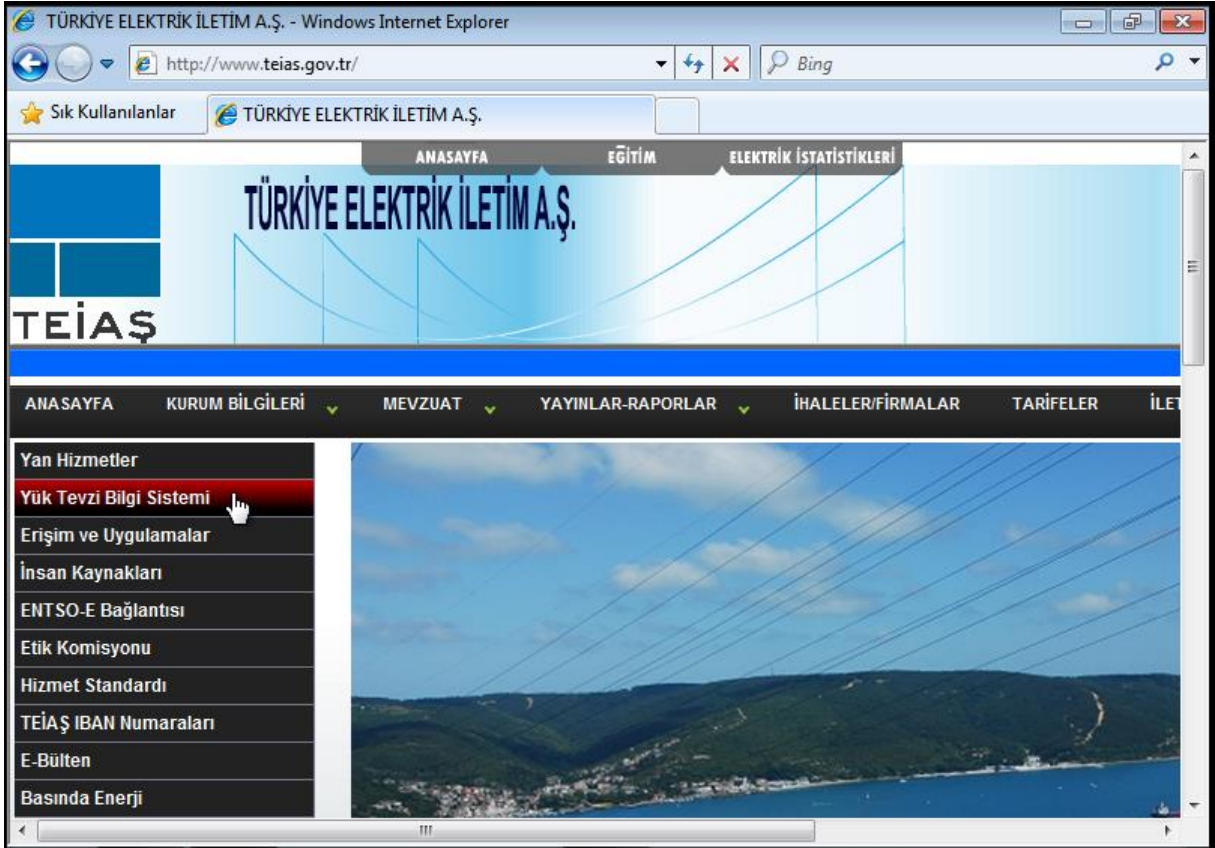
TÜRKİYE ELEKTRİK İLETİM A.Ş. - Windows Internet Explorer

http://www.teias.gov.tr/

Bing

Sık Kullanılanlar

TÜRKİYE ELEKTRİK İLETİM A.Ş.

ANASAYFA EĞİTİM ELEKTRİK İSTATİSTİKLERİ

TÜRKİYE ELEKTRİK İLETİM A.Ş.

TEİAŞ

ANASAYFA KURUM BİLGİLERİ MEVZUAT YAYINLAR-RAPORLAR İHALELER/FİRMALAR TARİFELER İLET

Yan Hizmetler
Yük Tevzi Bilgi Sistemi
Erişim ve Uygulamalar
İnsan Kaynakları
ENTSO-E Bağlantısı
Etik Komisyonu
Hizmet Standardı
TEİAŞ IBAN Numaraları
E-Bülten
Basında Enerji